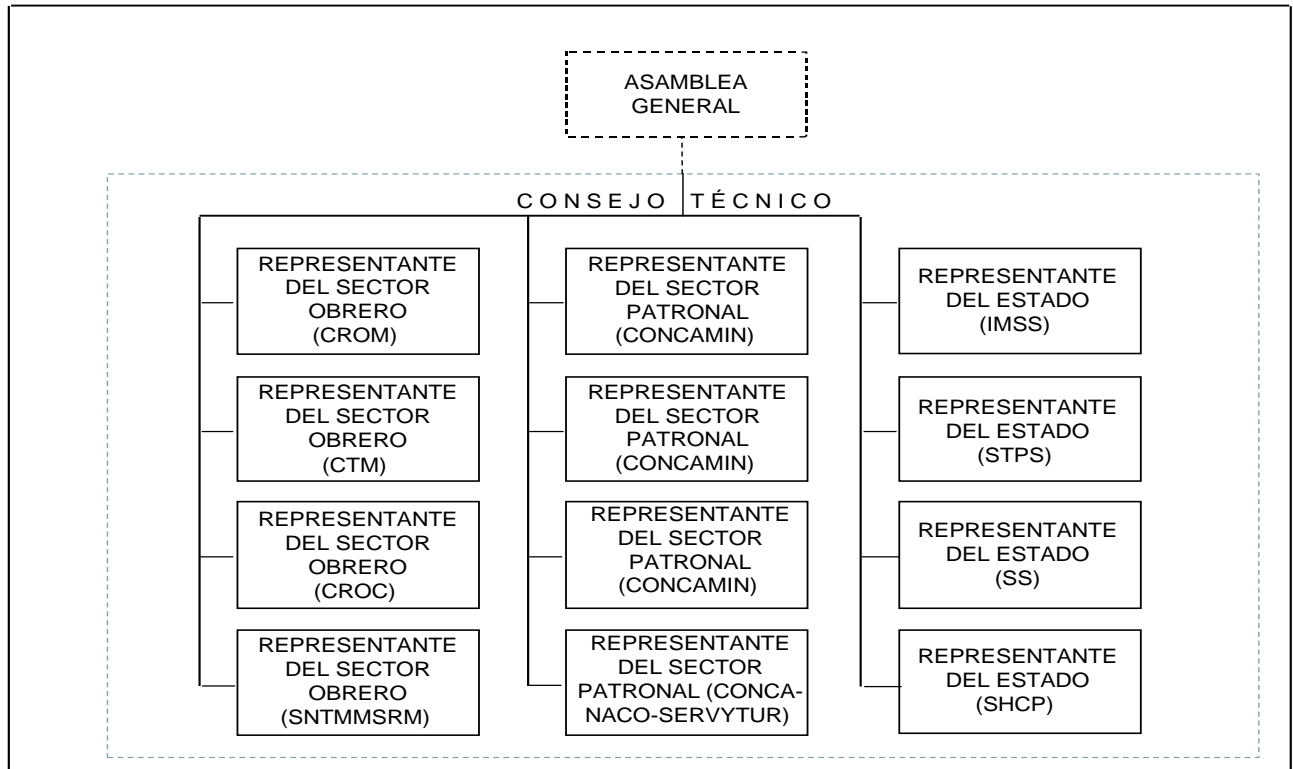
ASAMBLEA GENERAL

CONSEJO TÉCNICO

REPRESENTANTE DEL SECTOR OBRERO (CROM)

REPRESENTANTE DEL SECTOR OBRERO (CTM)

REPRESENTANTE DEL SECTOR OBRERO (CROC)

REPRESENTANTE DEL SECTOR OBRERO (SNTMMSRM)

REPRESENTANTE DEL SECTOR PATRONAL (CONCAMIN)

REPRESENTANTE DEL SECTOR PATRONAL (CONCAMIN)

REPRESENTANTE DEL SECTOR PATRONAL (CONCAMIN)

REPRESENTANTE DEL SECTOR PATRONAL (CONCA-NACO-SERVYTUR)

REPRESENTANTE DEL ESTADO (IMSS)

REPRESENTANTE DEL ESTADO (STPS)

REPRESENTANTE DEL ESTADO (SS)

REPRESENTANTE DEL ESTADO (SHCP)